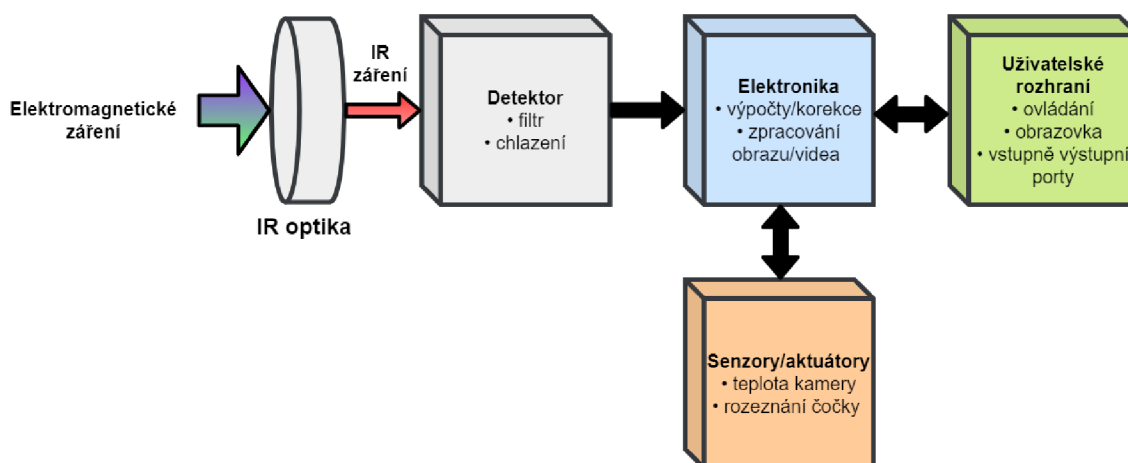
Elektromagnetické záření

IR záření

IR optika

Detektor
• filtr
• chlazení

Elektronika
• výpočty/korekce
• zpracování obrazu/videa

Uživatelské rozhraní
• ovládání
• obrazovka
• vstupně výstupní porty

Senzory/aktuátory
• teplota kamery
• rozeznání čočky